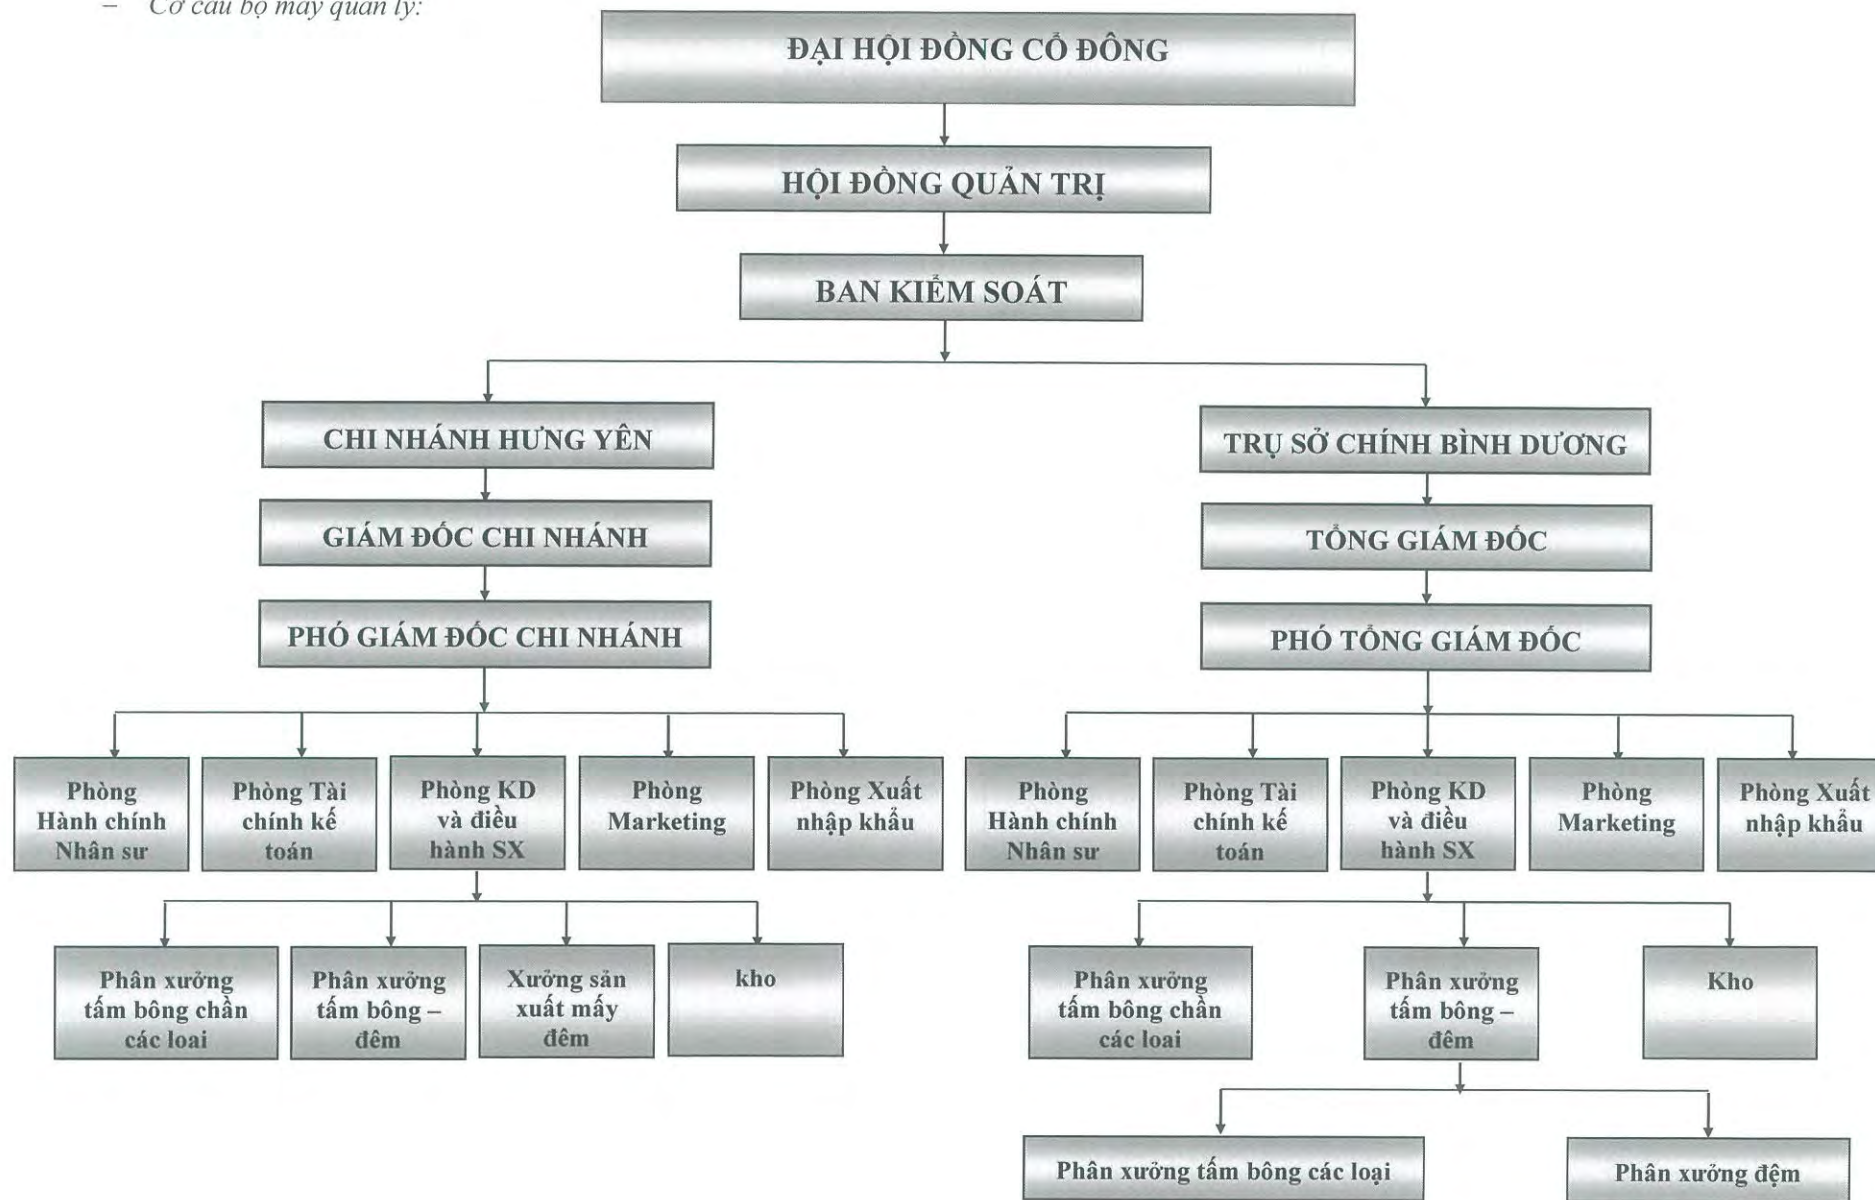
– Cơ cấu bộ máy quản lý:

ĐẠI HỘI ĐỒNG CỔ ĐÔNG

HỘI ĐỒNG QUẢN TRỊ

BAN KIỂM SOÁT

CHI NHÁNH HƯNG YÊN

GIÁM ĐỐC CHI NHÁNH

PHÓ GIÁM ĐỐC CHI NHÁNH

Phòng Hành chính Nhân sự

Phòng Tài chính kế toán

Phòng KD và điều hành SX

Phòng Marketing

Phòng Xuất nhập khẩu

Phân xưởng tấm bông chần các loại

Phân xưởng tấm bông – đêm

Xưởng sản xuất mấy đêm

kho

TRỤ SỞ CHÍNH BÌNH DƯƠNG

TỔNG GIÁM ĐỐC

PHÓ TỔNG GIÁM ĐỐC

Phòng Hành chính Nhân sự

Phòng Tài chính kế toán

Phòng KD và điều hành SX

Phòng Marketing

Phòng Xuất nhập khẩu

Phân xưởng tấm bông chần các loại

Phân xưởng tấm bông – đêm

Kho

Phân xưởng tấm bông các loại

Phân xưởng đệm